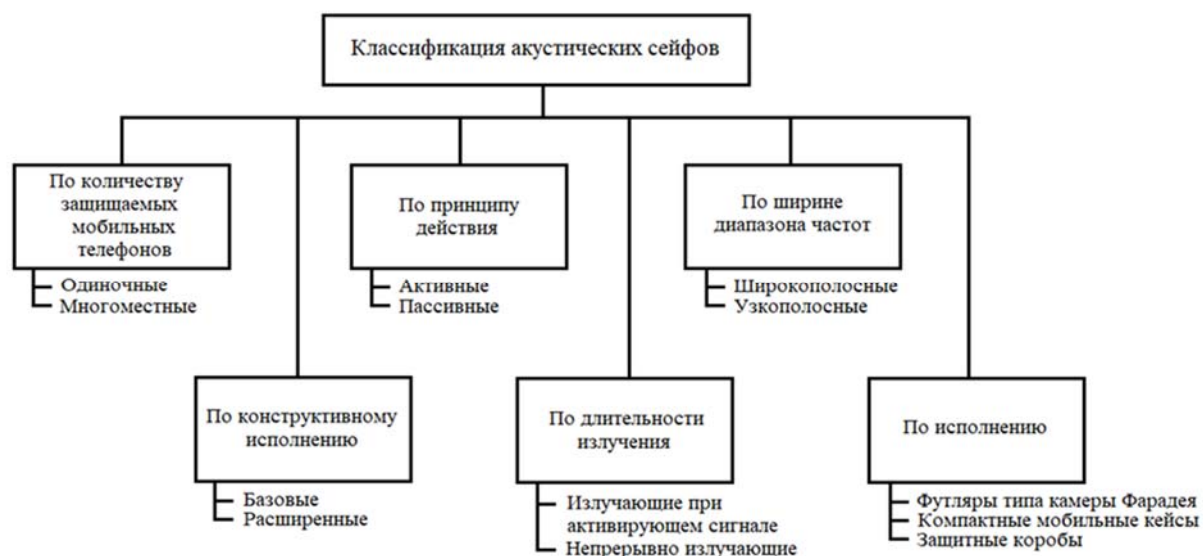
Классификация акустических сейфов

По количеству защищаемых мобильных телефонов
Одиночные
Многоместные

По принципу действия
Активные
Пассивные

По ширине диапазона частот
Широкополосные
Узкополосные

По конструктивному исполнению
Базовые
Расширенные

По длительности излучения
Излучающие при активирующем сигнале
Непрерывно излучающие

По исполнению
Футляры типа камеры Фарадея
Компактные мобильные кейсы
Защитные коробы